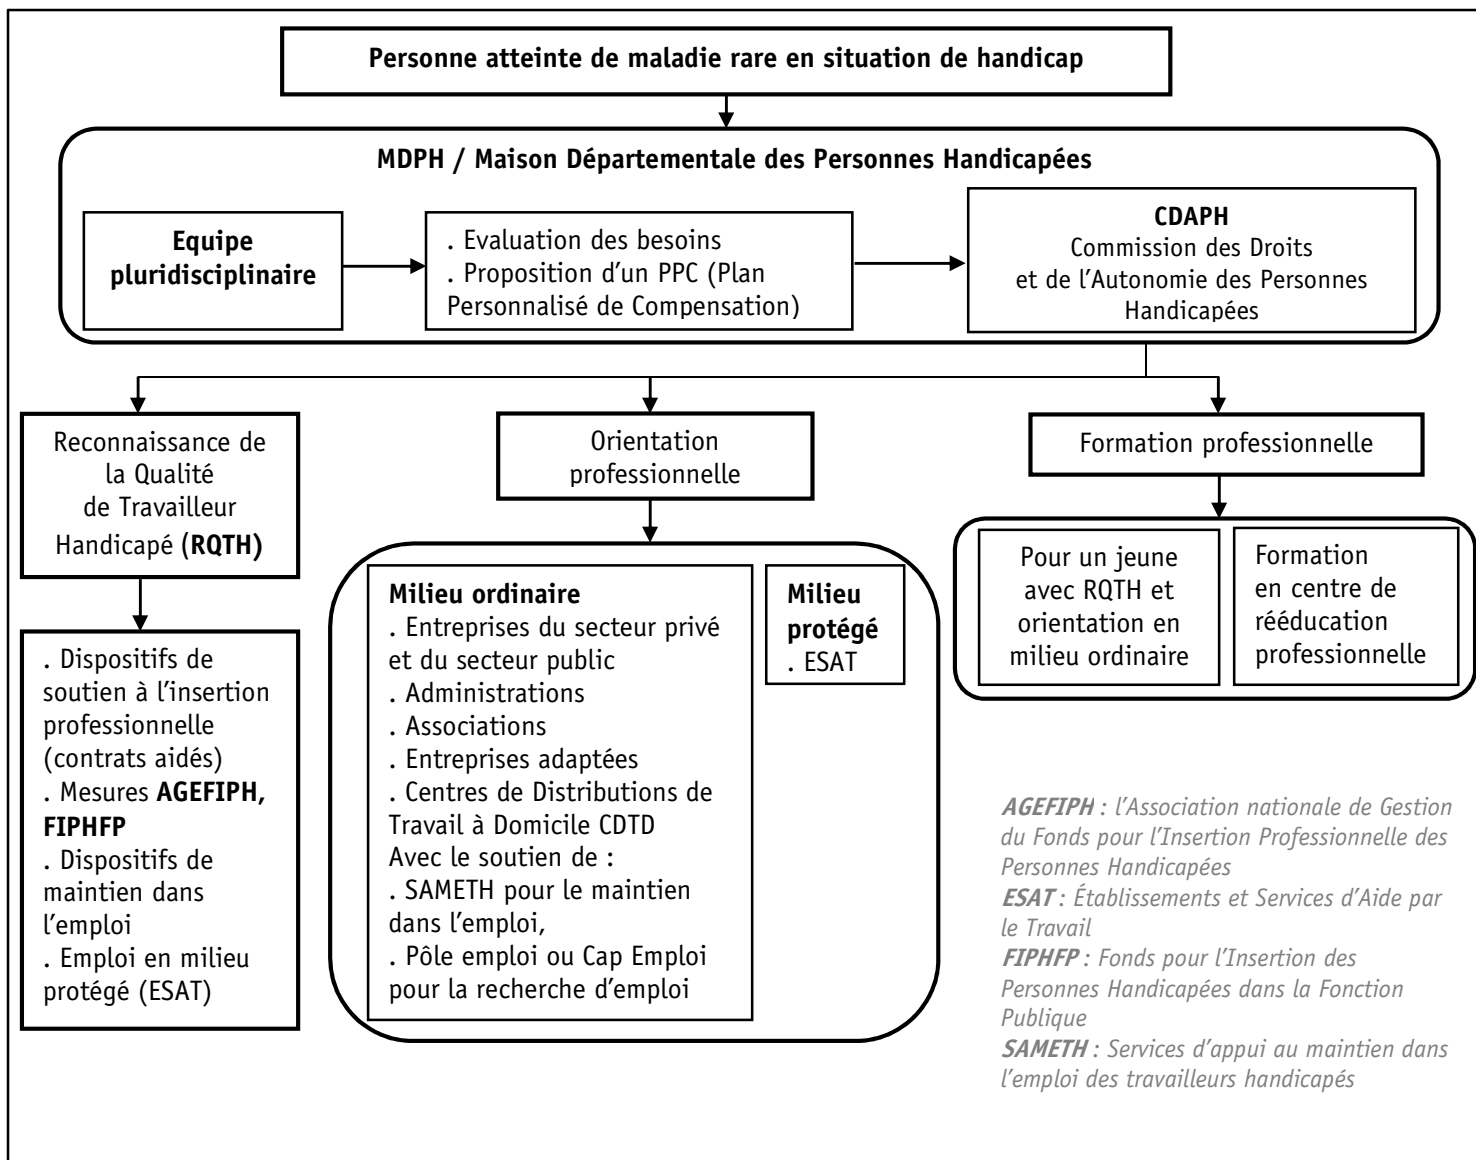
**Personne atteinte de maladie rare en situation de handicap**

**MDPH / Maison Départementale des Personnes Handicapées**

**Equipe pluridisciplinaire**

. Evaluation des besoins
. Proposition d'un PPC (Plan Personnalisé de Compensation)

**CDAPH**
Commission des Droits et de l'Autonomie des Personnes Handicapées

Reconnaissance de la Qualité de Travailleur Handicapé **(RQTH)**

. Dispositifs de soutien à l'insertion professionnelle (contrats aidés)
. Mesures **AGEFIPH, FIPHFP**
. Dispositifs de maintien dans l'emploi
. Emploi en milieu protégé (ESAT)

Orientation professionnelle

**Milieu ordinaire**
. Entreprises du secteur privé et du secteur public
. Administrations
. Associations
. Entreprises adaptées
. Centres de Distributions de Travail à Domicile CDTD
Avec le soutien de :
. SAMETH pour le maintien dans l'emploi,
. Pôle emploi ou Cap Emploi pour la recherche d'emploi

**Milieu protégé**
. ESAT

Formation professionnelle

Pour un jeune avec RQTH et orientation en milieu ordinaire

Formation en centre de rééducation professionnelle

***AGEFIPH** : l'Association nationale de Gestion du Fonds pour l'Insertion Professionnelle des Personnes Handicapées*
***ESAT** : Établissements et Services d'Aide par le Travail*
***FIPHFP** : Fonds pour l'Insertion des Personnes Handicapées dans la Fonction Publique*
***SAMETH** : Services d'appui au maintien dans l'emploi des travailleurs handicapés*